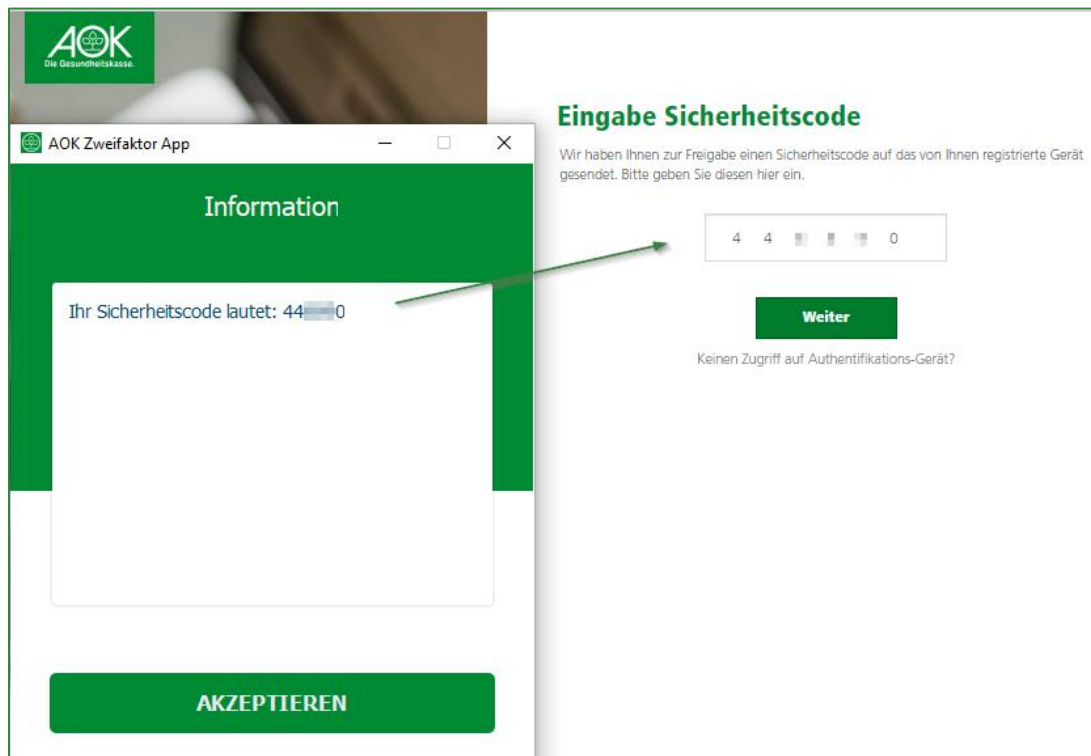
AOK
Die Gesundheitskasse.

AOK Zweifaktor App

Information

Ihr Sicherheitscode lautet: 44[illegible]0

AKZEPTIEREN

Eingabe Sicherheitscode

Wir haben Ihnen zur Freigabe einen Sicherheitscode auf das von Ihnen registrierte Gerät gesendet. Bitte geben Sie diesen hier ein.

4 4 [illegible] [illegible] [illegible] 0

Weiter

Keinen Zugriff auf Authentifikations-Gerät?